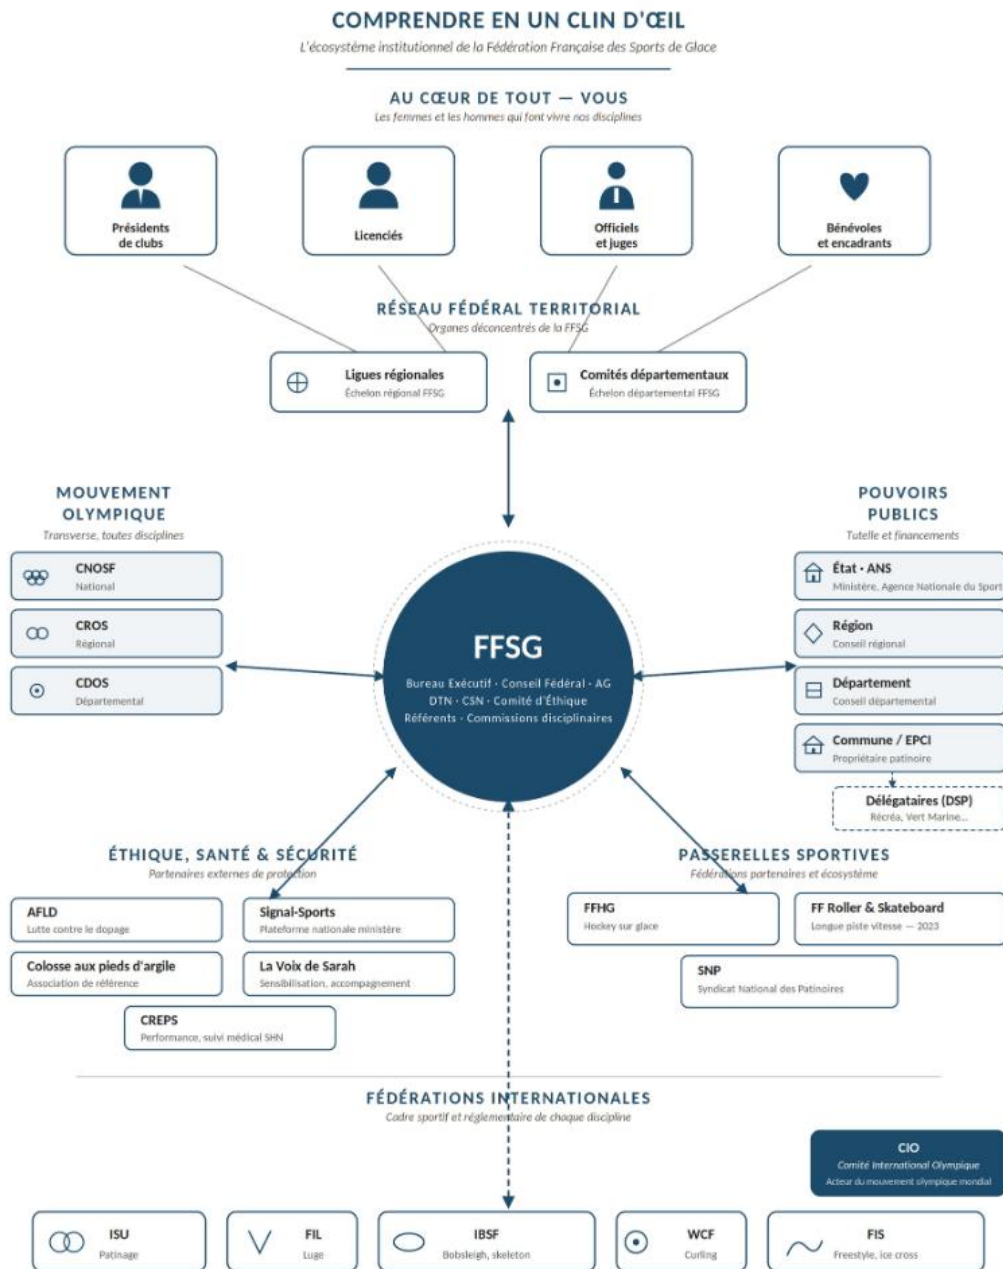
COMPRENDRE EN UN CLIN D'ŒIL
L'écosystème institutionnel de la Fédération Française des Sports de Glace

AU CŒUR DE TOUT — VOUS
Les femmes et les hommes qui font vivre nos disciplines

Présidents de clubs

Licenciés

Officiels et juges

Bénévoles et encadrants

RÉSEAU FÉDÉRAL TERRITORIAL
Organes déconcentrés de la FFSG

Ligues régionales
Échelon régional FFSG

Comités départementaux
Échelon départemental FFSG

MOUVEMENT OLYMPIQUE
Transverse, toutes disciplines

CNOSF
National

CROS
Régional

CDOS
Départemental

FFSG
Bureau Exécutif · Conseil Fédéral · AG
DTN · CSN · Comité d'Éthique
Référents · Commissions disciplinaires

POUVOIRS PUBLICS
Tutelle et financements

État · ANS
Ministère, Agence Nationale du Sport

Région
Conseil régional

Département
Conseil départemental

Commune / EPCI
Propriétaire patinoire

Délégataires (DSP)
Récréa, Vert Marine...

ÉTHIQUE, SANTÉ & SÉCURITÉ
Partenaires externes de protection

AFLD
Lutte contre le dopage

Signal-Sports
Plateforme nationale ministère

Colosse aux pieds d'argile
Association de référence

La Voix de Sarah
Sensibilisation, accompagnement

CREPS
Performance, suivi médical SHN

PASSERELLES SPORTIVES
Fédérations partenaires et écosystème

FFHG
Hockey sur glace

FF Roller & Skateboard
Longue piste vitesse — 2023

SNP
Syndicat National des Patinoires

FÉDÉRATIONS INTERNATIONALES
Cadre sportif et réglementaire de chaque discipline

CIO
Comité International Olympique
Acteur du mouvement olympique mondial

ISU
Patinage

FIL
Luge

IBSF
Bobsleigh, skeleton

WCF
Curling

FIS
Freestyle, ice cross